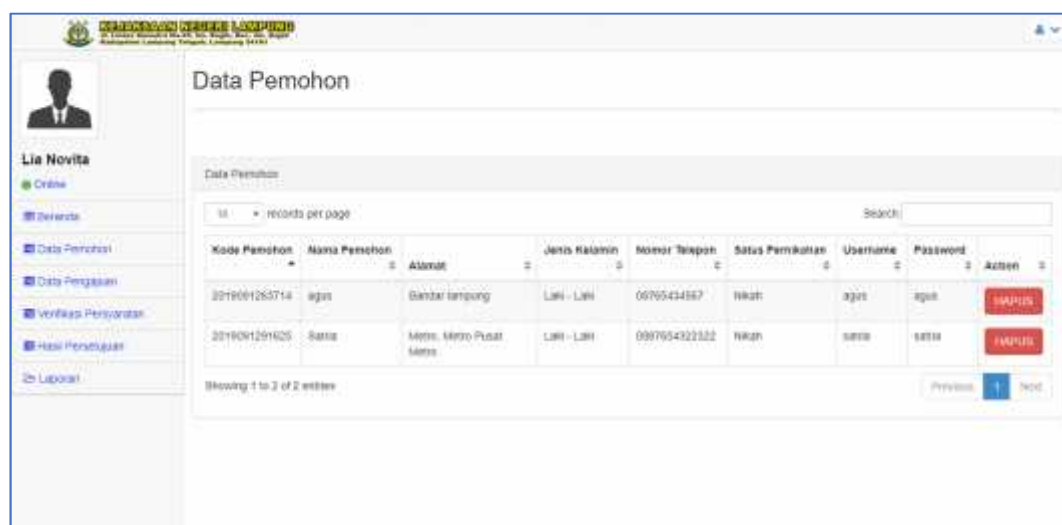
KEJAKSAAN NEGERI LAMPUNG
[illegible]
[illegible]

Lia Novita
Online

Beranda
Data Pemohon
Data Pengajuan
Verifikasi Persyaratan
Hasil Persetujuan
Laporan

Data Pemohon

Data Pemohon

10 records per page

Search:

| Kode Pemohon | Nama Pemohon | Alamat | Jenis Kelamin | Nomor Telepon | Satus Pernikahan | Username | Password | Action |
|---|---|---|---|---|---|---|---|---|
| 2019091263714 | agus | Bandar lampung | Laki - Laki | 09765434567 | Nikah | agus | agus | HAPUS |
| 2019091291625 | Satria | Metro, Metro Pusat Metro | Laki - Laki | 0987654322322 | Nikah | satria | satria | HAPUS |

Showing 1 to 2 of 2 entries

Previous 1 Next